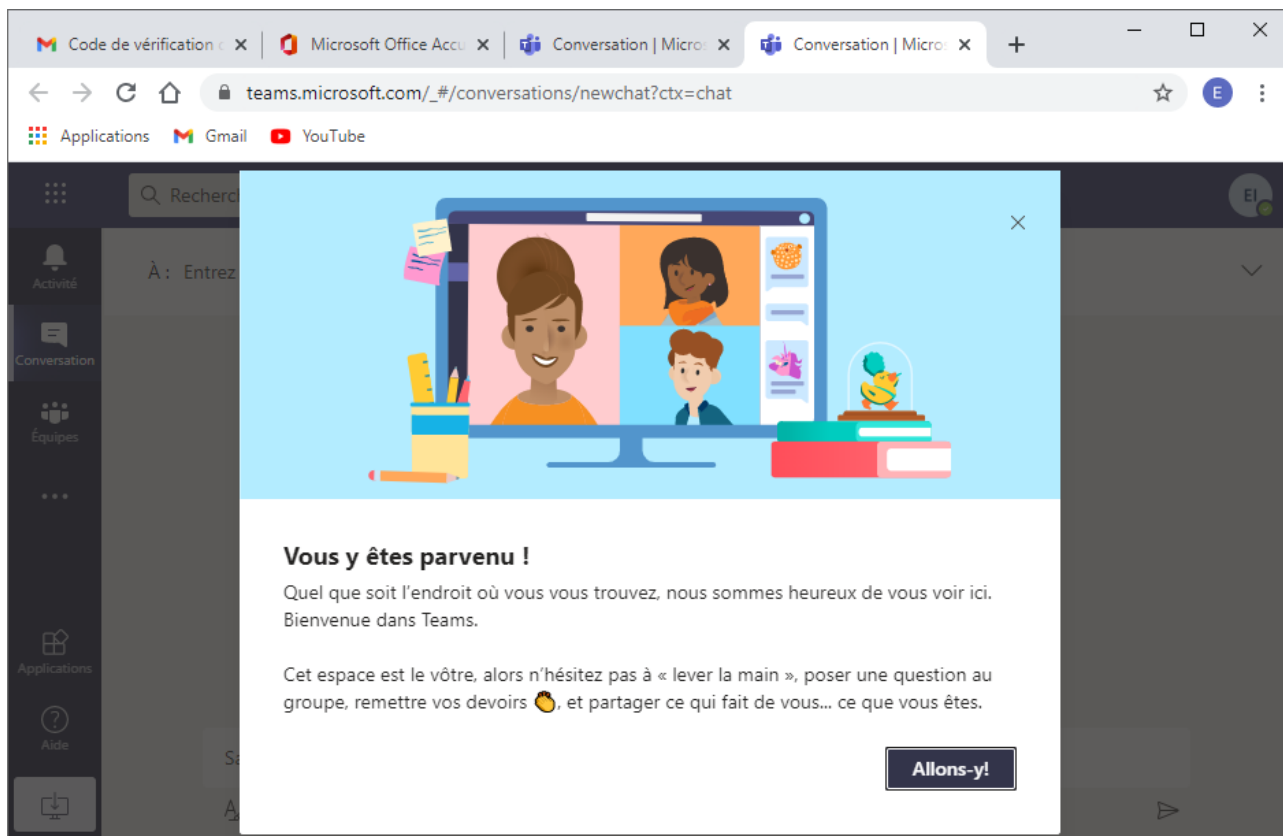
Code de vérification c ×
Microsoft Office Accu ×
Conversation | Micro ×
Conversation | Micro ×
+

teams.microsoft.com/_#/conversations/newchat?ctx=chat

E

Applications
Gmail
YouTube

Recherch

EI

Activité
Conversation
Équipes
...
Applications
Aide

À : Entrez

Vous y êtes parvenu !

Quel que soit l'endroit où vous vous trouvez, nous sommes heureux de vous voir ici. Bienvenue dans Teams.

Cet espace est le vôtre, alors n'hésitez pas à « lever la main », poser une question au groupe, remettre vos devoirs 👏, et partager ce qui fait de vous... ce que vous êtes.

Allons-y!